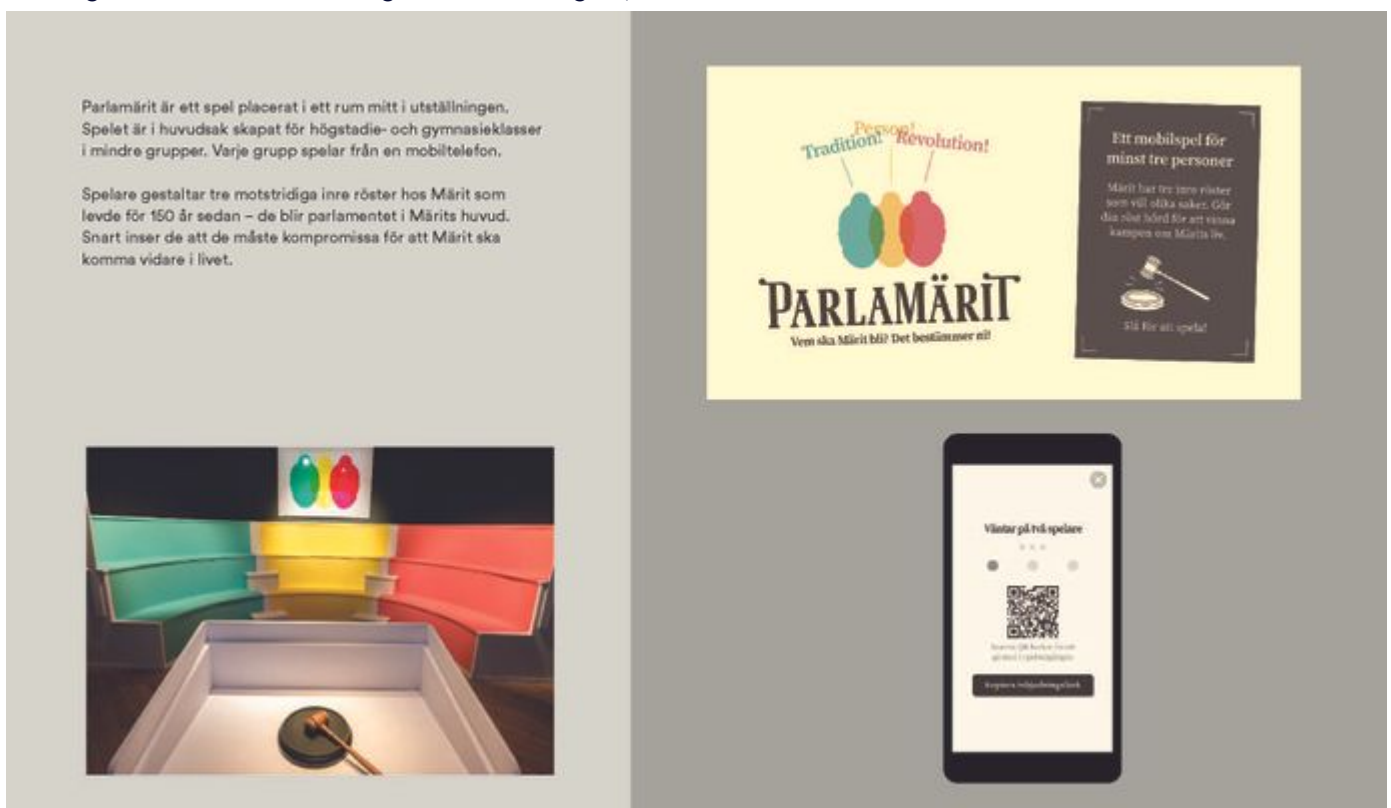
Parlamärit är ett spel placerat i ett rum mitt i utställningen. Spelet är i huvudsak skapat för högstadie- och gymnasieklasser i mindre grupper. Varje grupp spelar från en mobiltelefon.

Spelare gestaltar tre motstridiga inre röster hos Märit som levde för 150 år sedan – de blir parlamentet i Märits huvud. Snart inser de att de måste kompromissa för att Märit ska komma vidare i livet.

Tradition! Person! Revolution!

PARLAMÄRIT

Vem ska Märit bli? Det bestämmer ni!

Ett mobilspel för minst tre personer

Märit har tre inre röster som vill olika saker. Gör din röst hörd för att vinna kampen om Märits liv.

Slå för att spela!

Väntar på två spelare

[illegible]

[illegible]